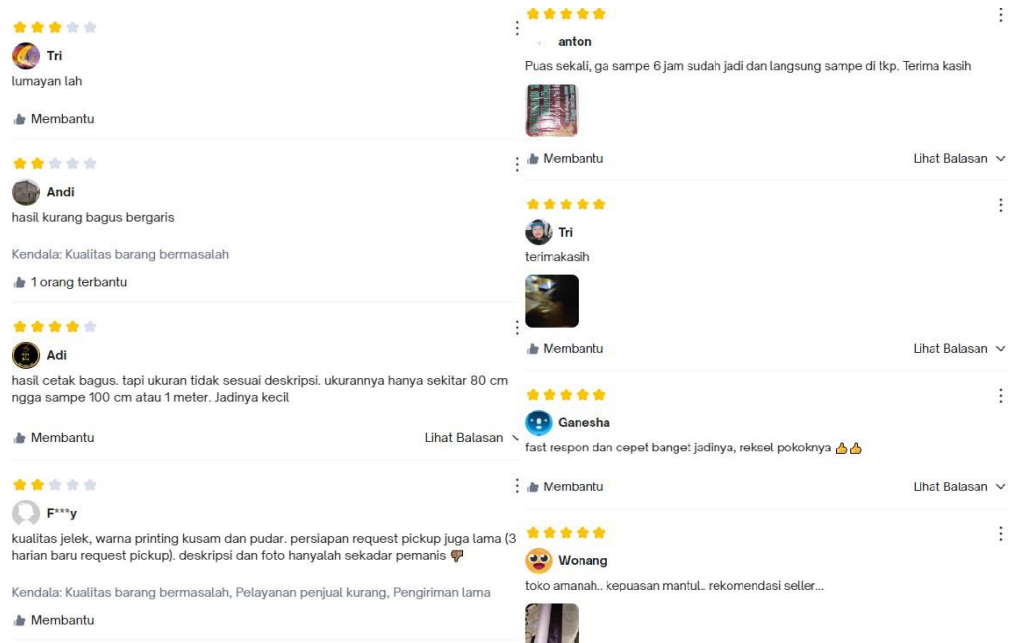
Tri
lumayan lah

Membantu

Andi
hasil kurang bagus bergaris

Kendala: Kualitas barang bermasalah

1 orang terbantu

Adi
hasil cetak bagus. tapi ukuran tidak sesuai deskripsi. ukurannya hanya sekitar 80 cm ngga sampe 100 cm atau 1 meter. Jadinya kecil

Membantu
Lihat Balasan

F***y
kualitas jelek, warna printing kusam dan pudar. persiapan request pickup juga lama (3 harian baru request pickup). deskripsi dan foto hanyalah sekadar pemanis 👎

Kendala: Kualitas barang bermasalah, Pelayanan penjual kurang, Pengiriman lama

Membantu

anton
Puas sekali, ga sampe 6 jam sudah jadi dan langsung sampe di tkp. Terima kasih

Membantu
Lihat Balasan

Tri
terimakasih

Membantu
Lihat Balasan

Ganesha
fast respon dan cepet banget jadinya, reksel pokoknya 👍👍

Membantu
Lihat Balasan

Wonang
toko amanah.. kepuasan mantul.. rekomendasi seller...